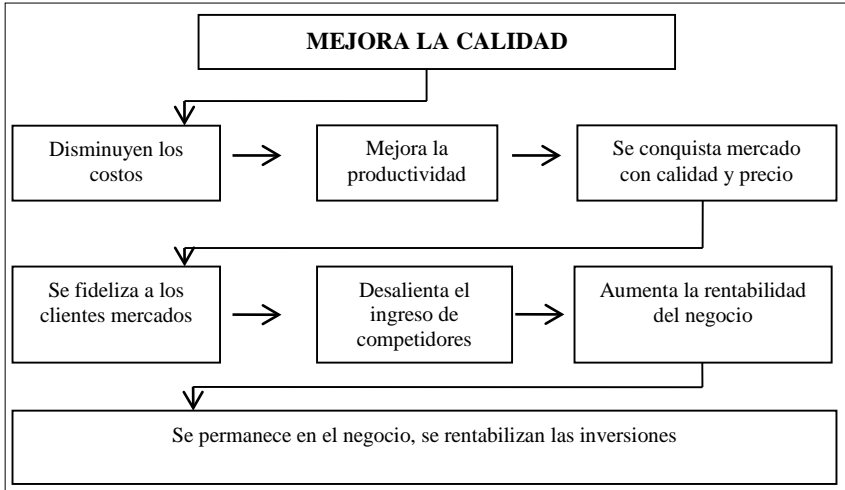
MEJORA LA CALIDAD

Disminuyen los costos

Mejora la productividad

Se conquista mercado con calidad y precio

Se fideliza a los clientes mercados

Desalienta el ingreso de competidores

Aumenta la rentabilidad del negocio

Se permanece en el negocio, se rentabilizan las inversiones